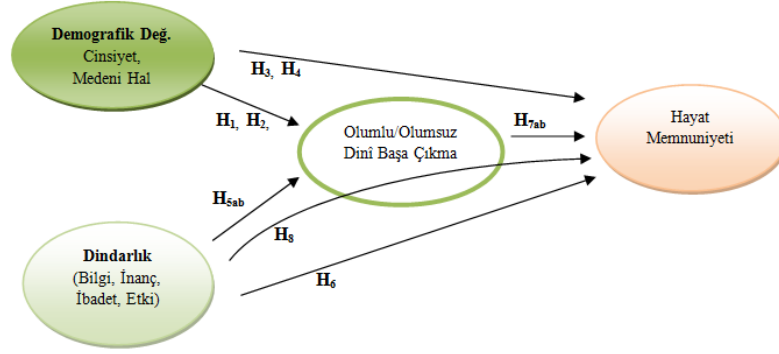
**Demografik Değ.**
Cinsiyet,
Medeni Hal

$H_3$, $H_4$

$H_1$, $H_2$,

Olumlu/Olumsuz
Dinî Başa Çıkma

$H_{7ab}$

Hayat
Memnuniyeti

$H_{5ab}$

$H_8$

**Dindarlık**
(Bilgi, İnanç,
İbadet, Etki)

$H_6$